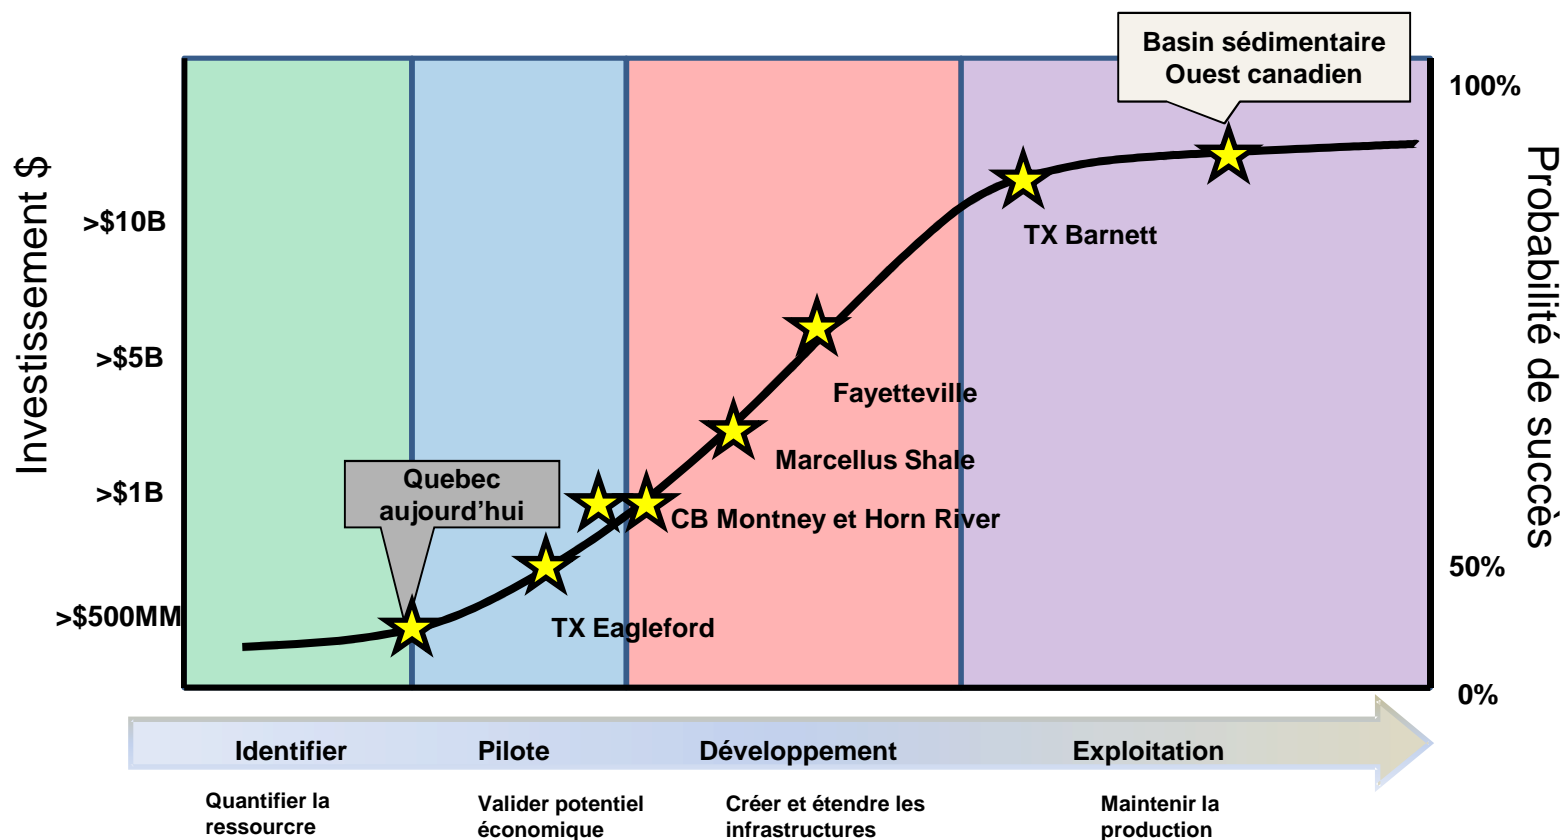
Basin sédimentaire Ouest canadien

Investissement $

Probabilité de succès

100%

>$10B

TX Barnett

>$5B

Fayetteville

Marcellus Shale

Quebec aujourd'hui

>$1B

CB Montney et Horn River

50%

>$500MM

TX Eagleford

0%

Identifier

Pilote

Développement

Exploitation

Quantifier la ressourcre

Valider potentiel économique

Créer et étendre les infrastructures

Maintenir la production